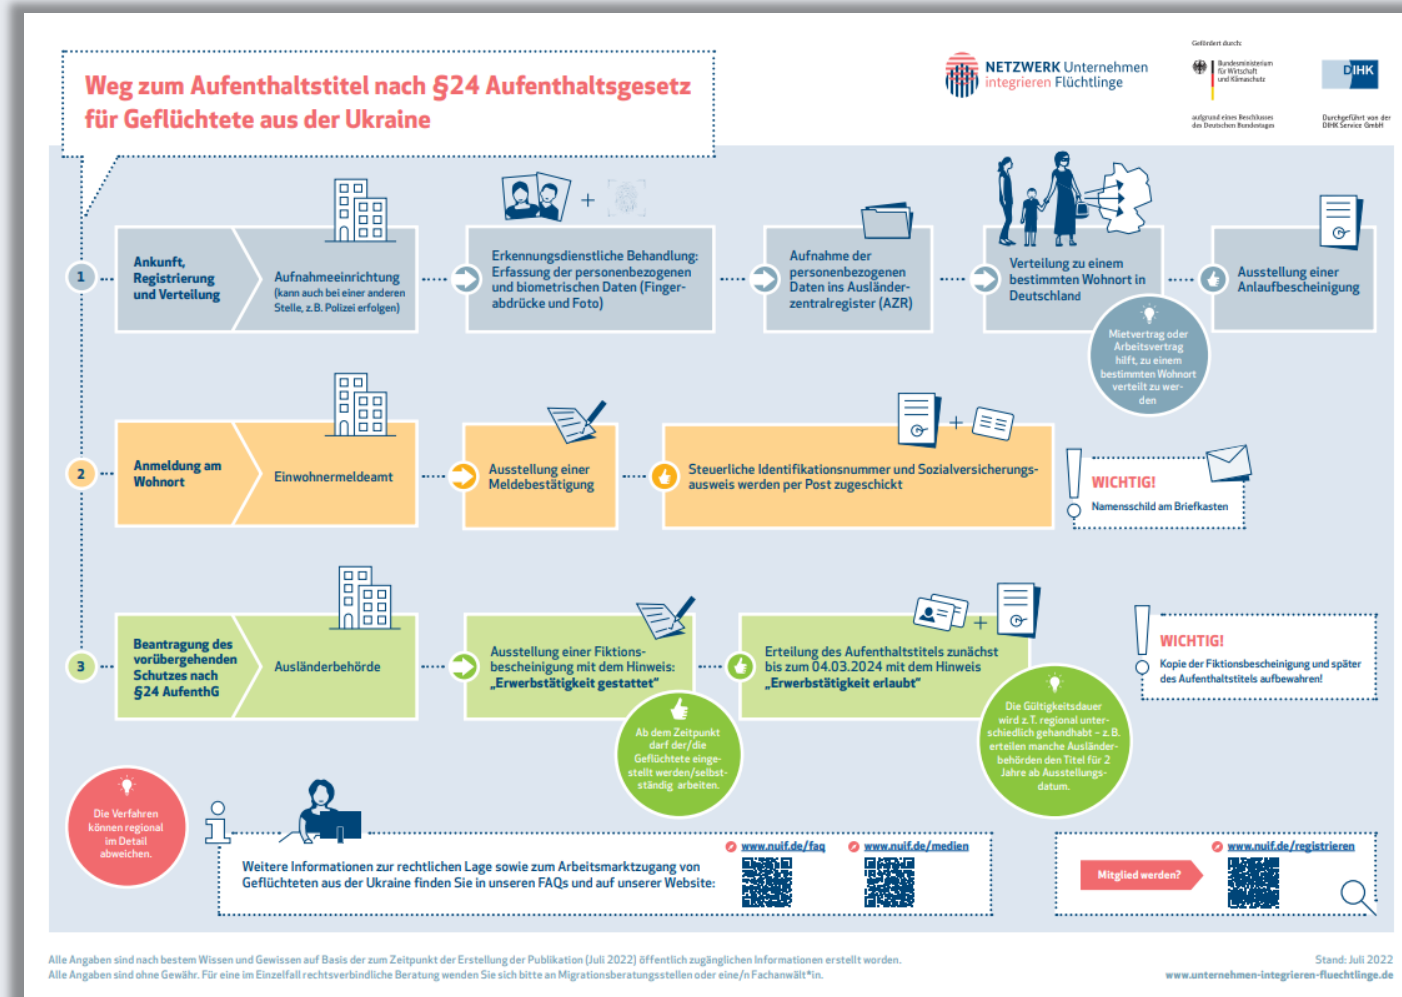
Weg zum Aufenthaltstitel nach §24 Aufenthaltsgesetz für Geflüchtete aus der Ukraine

NETZWERK Unternehmen integrieren Flüchtlinge

Gefördert durch:

Bundesministerium für Wirtschaft und Klimaschutz

aufgrund eines Beschlusses des Deutschen Bundestages

DIHK

Durchgeführt von der DIHK Service GmbH

1

Ankunft, Registrierung und Verteilung

Aufnahmeeinrichtung (kann auch bei einer anderen Stelle, z.B. Polizei erfolgen)

Erkennungsdienstliche Behandlung: Erfassung der personenbezogenen und biometrischen Daten (Fingerabdrücke und Foto)

Aufnahme der personenbezogenen Daten ins Ausländerzentralregister (AZR)

Verteilung zu einem bestimmten Wohnort in Deutschland

Mietvertrag oder Arbeitsvertrag hilft, zu einem bestimmten Wohnort verteilt zu werden

Ausstellung einer Anlaufbescheinigung

2

Anmeldung am Wohnort

Einwohnermeldeamt

Ausstellung einer Meldebestätigung

Steuerliche Identifikationsnummer und Sozialversicherungsausweis werden per Post zugeschickt

WICHTIG!

Namensschild am Briefkasten

3

Beantragung des vorübergehenden Schutzes nach §24 AufenthG

Ausländerbehörde

Ausstellung einer Fiktionsbescheinigung mit dem Hinweis: „Erwerbstätigkeit gestattet"

Ab dem Zeitpunkt darf der/die Geflüchtete eingestellt werden/selbstständig arbeiten.

Erteilung des Aufenthaltstitels zunächst bis zum 04.03.2024 mit dem Hinweis „Erwerbstätigkeit erlaubt"

Die Gültigkeitsdauer wird z.T. regional unterschiedlich gehandhabt – z.B. erteilen manche Ausländerbehörden den Titel für 2 Jahre ab Ausstellungsdatum.

WICHTIG!

Kopie der Fiktionsbescheinigung und später des Aufenthaltstitels aufbewahren!

Die Verfahren können regional im Detail abweichen.

www.nuif.de/faq

www.nuif.de/medien

Weitere Informationen zur rechtlichen Lage sowie zum Arbeitsmarktzugang von Geflüchteten aus der Ukraine finden Sie in unseren FAQs und auf unserer Website:

www.nuif.de/registrieren

Mitglied werden?

Alle Angaben sind nach bestem Wissen und Gewissen auf Basis der zum Zeitpunkt der Erstellung der Publikation (Juli 2022) öffentlich zugänglichen Informationen erstellt worden.
Alle Angaben sind ohne Gewähr. Für eine im Einzelfall rechtsverbindliche Beratung wenden Sie sich bitte an Migrationsberatungsstellen oder eine/n Fachanwält*in.

Stand: Juli 2022
www.unternehmen-integrieren-fluechtlinge.de